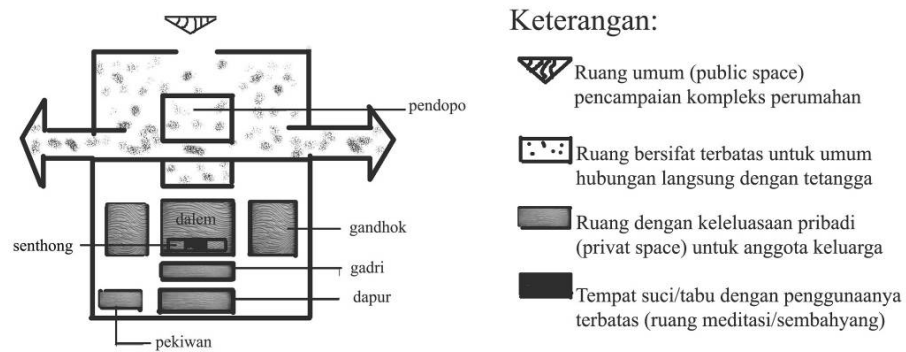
pendopo

dalem

gandhok

senthong

gadri

dapur

pekiwan

Keterangan:

Ruang umum (public space) pencampaian kompleks perumahan

Ruang bersifat terbatas untuk umum hubungan langsung dengan tetangga

Ruang dengan keleluasaan pribadi (privat space) untuk anggota keluarga

Tempat suci/tabu dengan penggunaanya terbatas (ruang meditasi/sembahyang)